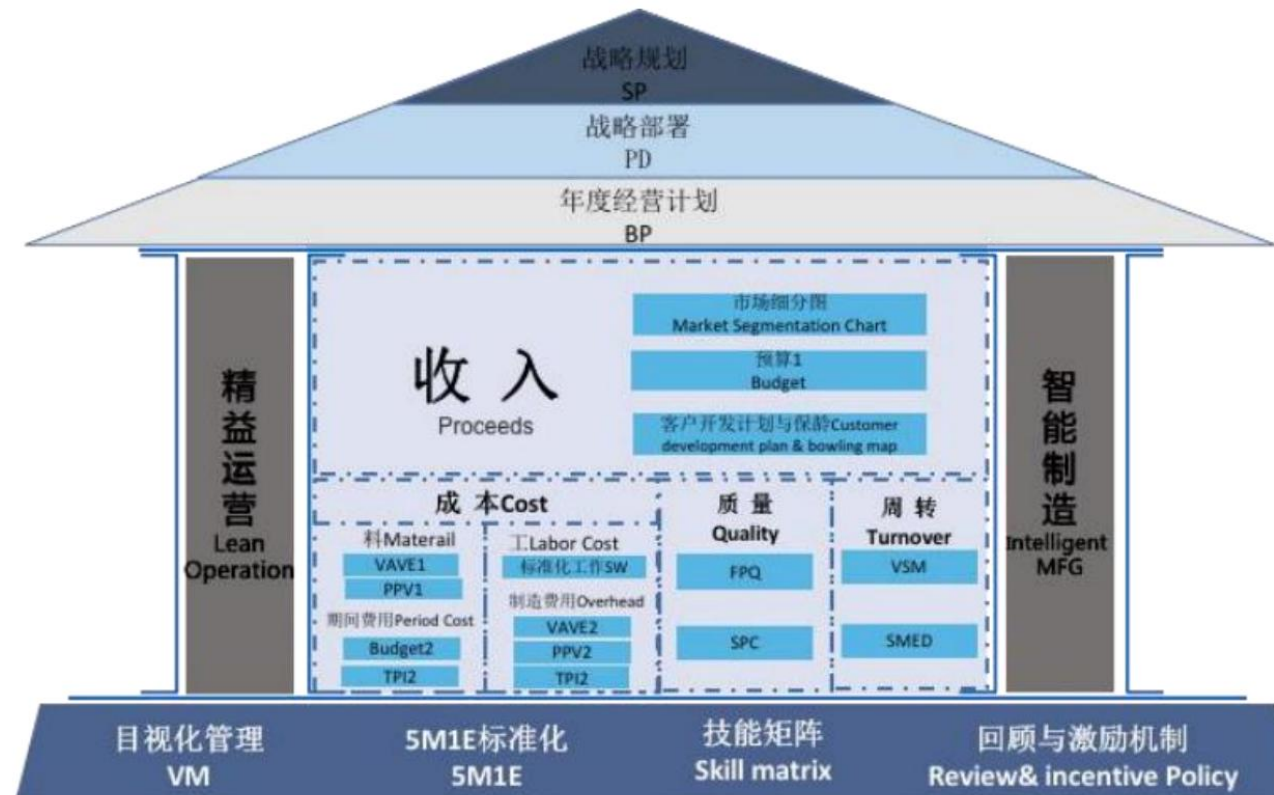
战略规划
SP

战略部署
PD

年度经营计划
BP

精益运营
Lean Operation

收 入
Proceeds

市场细分图
Market Segmentation Chart

预算1
Budget

客户开发计划与保龄Customer development plan & bowling map

成 本Cost

料Materail
VAVE1
PPV1
期间费用Period Cost
Budget2
TPI2

工Labor Cost
标准化工作SW
制造费用Overhead
VAVE2
PPV2
TPI2

质 量
Quality
FPQ
SPC

周 转
Turnover
VSM
SMED

智能制造
Intelligent MFG

目视化管理
VM

5M1E标准化
5M1E

技能矩阵
Skill matrix

回顾与激励机制
Review& incentive Policy